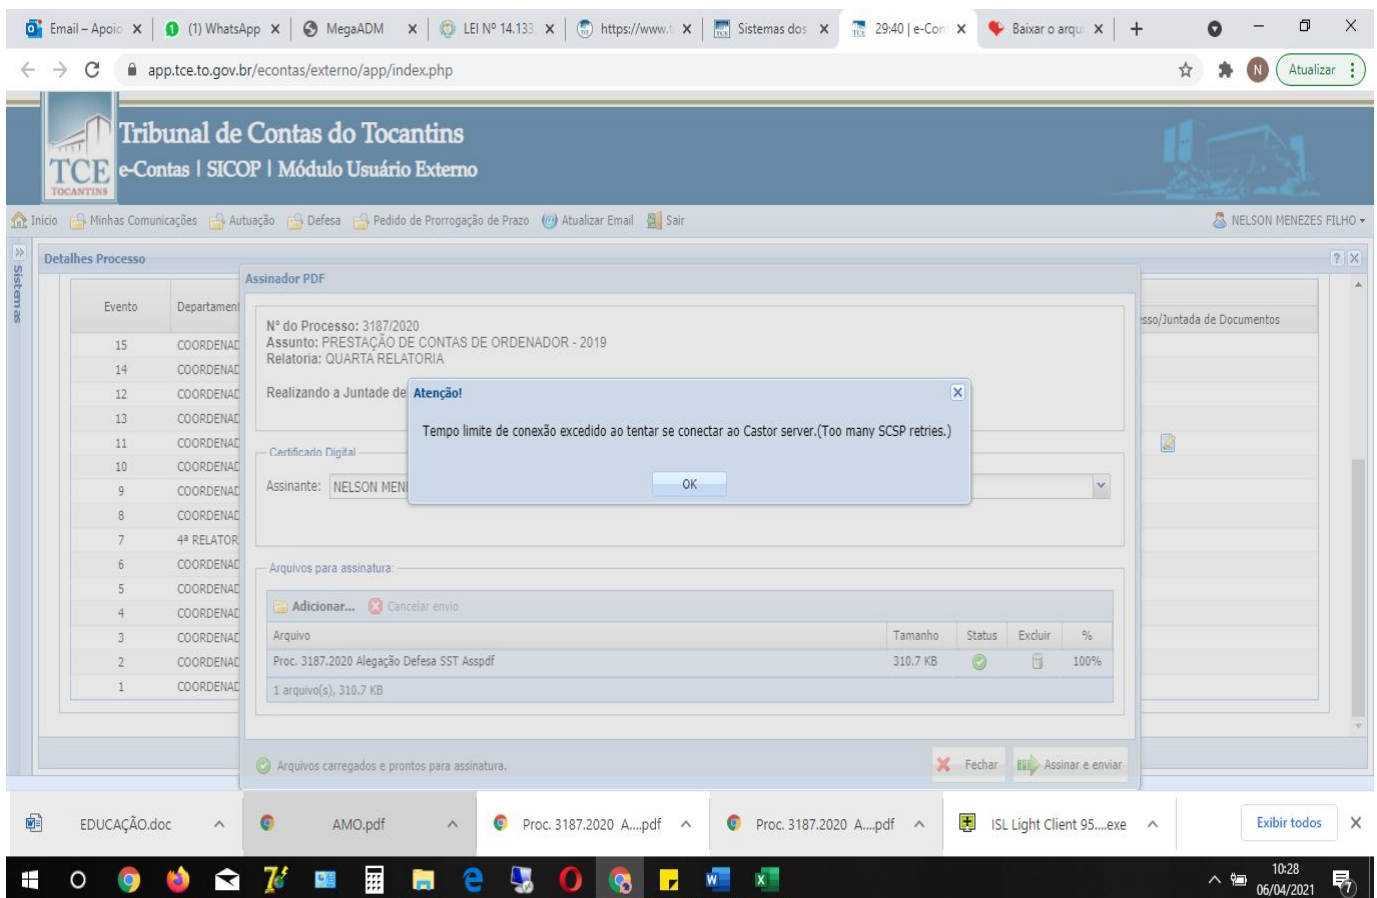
Email – Apoio ×
(1) WhatsApp ×
MegaADM ×
LEI Nº 14.133 ×
https://www.t ×
Sistemas dos ×
29:40 | e-Con ×
Baixar o arqu ×
+

app.tce.to.gov.br/econtas/externo/app/index.php

Atualizar

TCE TOCANTINS
Tribunal de Contas do Tocantins
e-Contas | SICOP | Módulo Usuário Externo

Início | Minhas Comunicações | Autuação | Defesa | Pedido de Prorrogação de Prazo | Atualizar Email | Sair

NELSON MENEZES FILHO

Sistemas

Detalhes Processo

| Evento | Departament |
|---|---|
| 15 | COORDENAC |
| 14 | COORDENAC |
| 12 | COORDENAC |
| 13 | COORDENAC |
| 11 | COORDENAC |
| 10 | COORDENAC |
| 9 | COORDENAC |
| 8 | COORDENAC |
| 7 | 4ª RELATOR |
| 6 | COORDENAC |
| 5 | COORDENAC |
| 4 | COORDENAC |
| 3 | COORDENAC |
| 2 | COORDENAC |
| 1 | COORDENAC |

sso/Juntada de Documentos

Assinador PDF

Nº do Processo: 3187/2020
Assunto: PRESTAÇÃO DE CONTAS DE ORDENADOR - 2019
Relatoria: QUARTA RELATORIA

Realizando a Juntade de

Certificado Digital

Assinante: NELSON MENI

Atenção!

Tempo limite de conexão excedido ao tentar se conectar ao Castor server.(Too many SCSP retries.)

OK

Arquivos para assinatura:

Adicionar... Cancelar envio

| Arquivo | Tamanho | Status | Excluir | % |
|---|---|---|---|---|
| Proc. 3187.2020 Alegação Defesa SST Asspdf | 310.7 KB | | | 100% |

1 arquivo(s), 310.7 KB

Arquivos carregados e prontos para assinatura.

Fechar
Assinar e enviar

EDUCAÇÃO.doc
AMO.pdf
Proc. 3187.2020 A....pdf
Proc. 3187.2020 A....pdf
ISL Light Client 95....exe
Exibir todos

10:28
06/04/2021